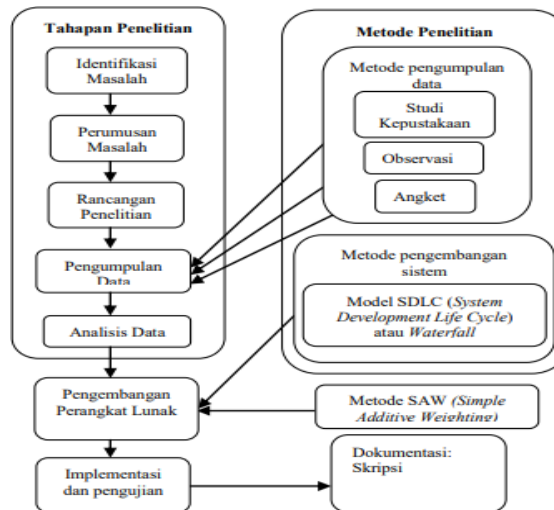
Tahapan Penelitian

Identifikasi Masalah

Perumusan Masalah

Rancangan Penelitian

Pengumpulan Data

Analisis Data

Pengembangan Perangkat Lunak

Implementasi dan pengujian

Metode Penelitian

Metode pengumpulan data

Studi Kepustakaan

Observasi

Angket

Metode pengembangan sistem

Model SDLC (*System Development Life Cycle*) atau *Waterfall*

Metode SAW *(Simple Additive Weighting)*

Dokumentasi: Skripsi